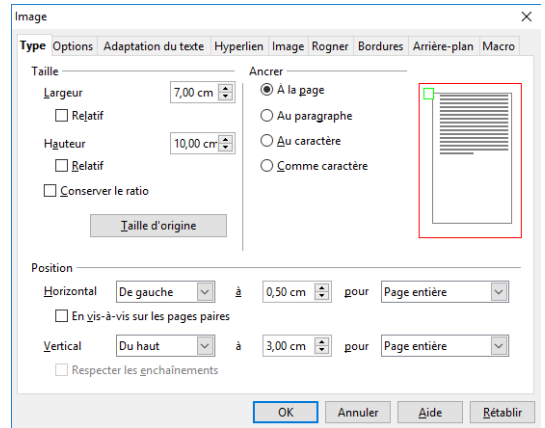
Image

Type | Options | Adaptation du texte | Hyperlien | Image | Rogner | Bordures | Arrière-plan | Macro

Taille

Largeur 7,00 cm

Relatif

Hauteur 10,00 cm

Relatif

Conserver le ratio

Taille d'origine

Ancrer

À la page

Au paragraphe

Au caractère

Comme caractère

Position

Horizontal De gauche à 0,50 cm pour Page entière

En vis-à-vis sur les pages paires

Vertical Du haut à 3,00 cm pour Page entière

Respecter les enchaînements

OK Annuler Aide Rétablir